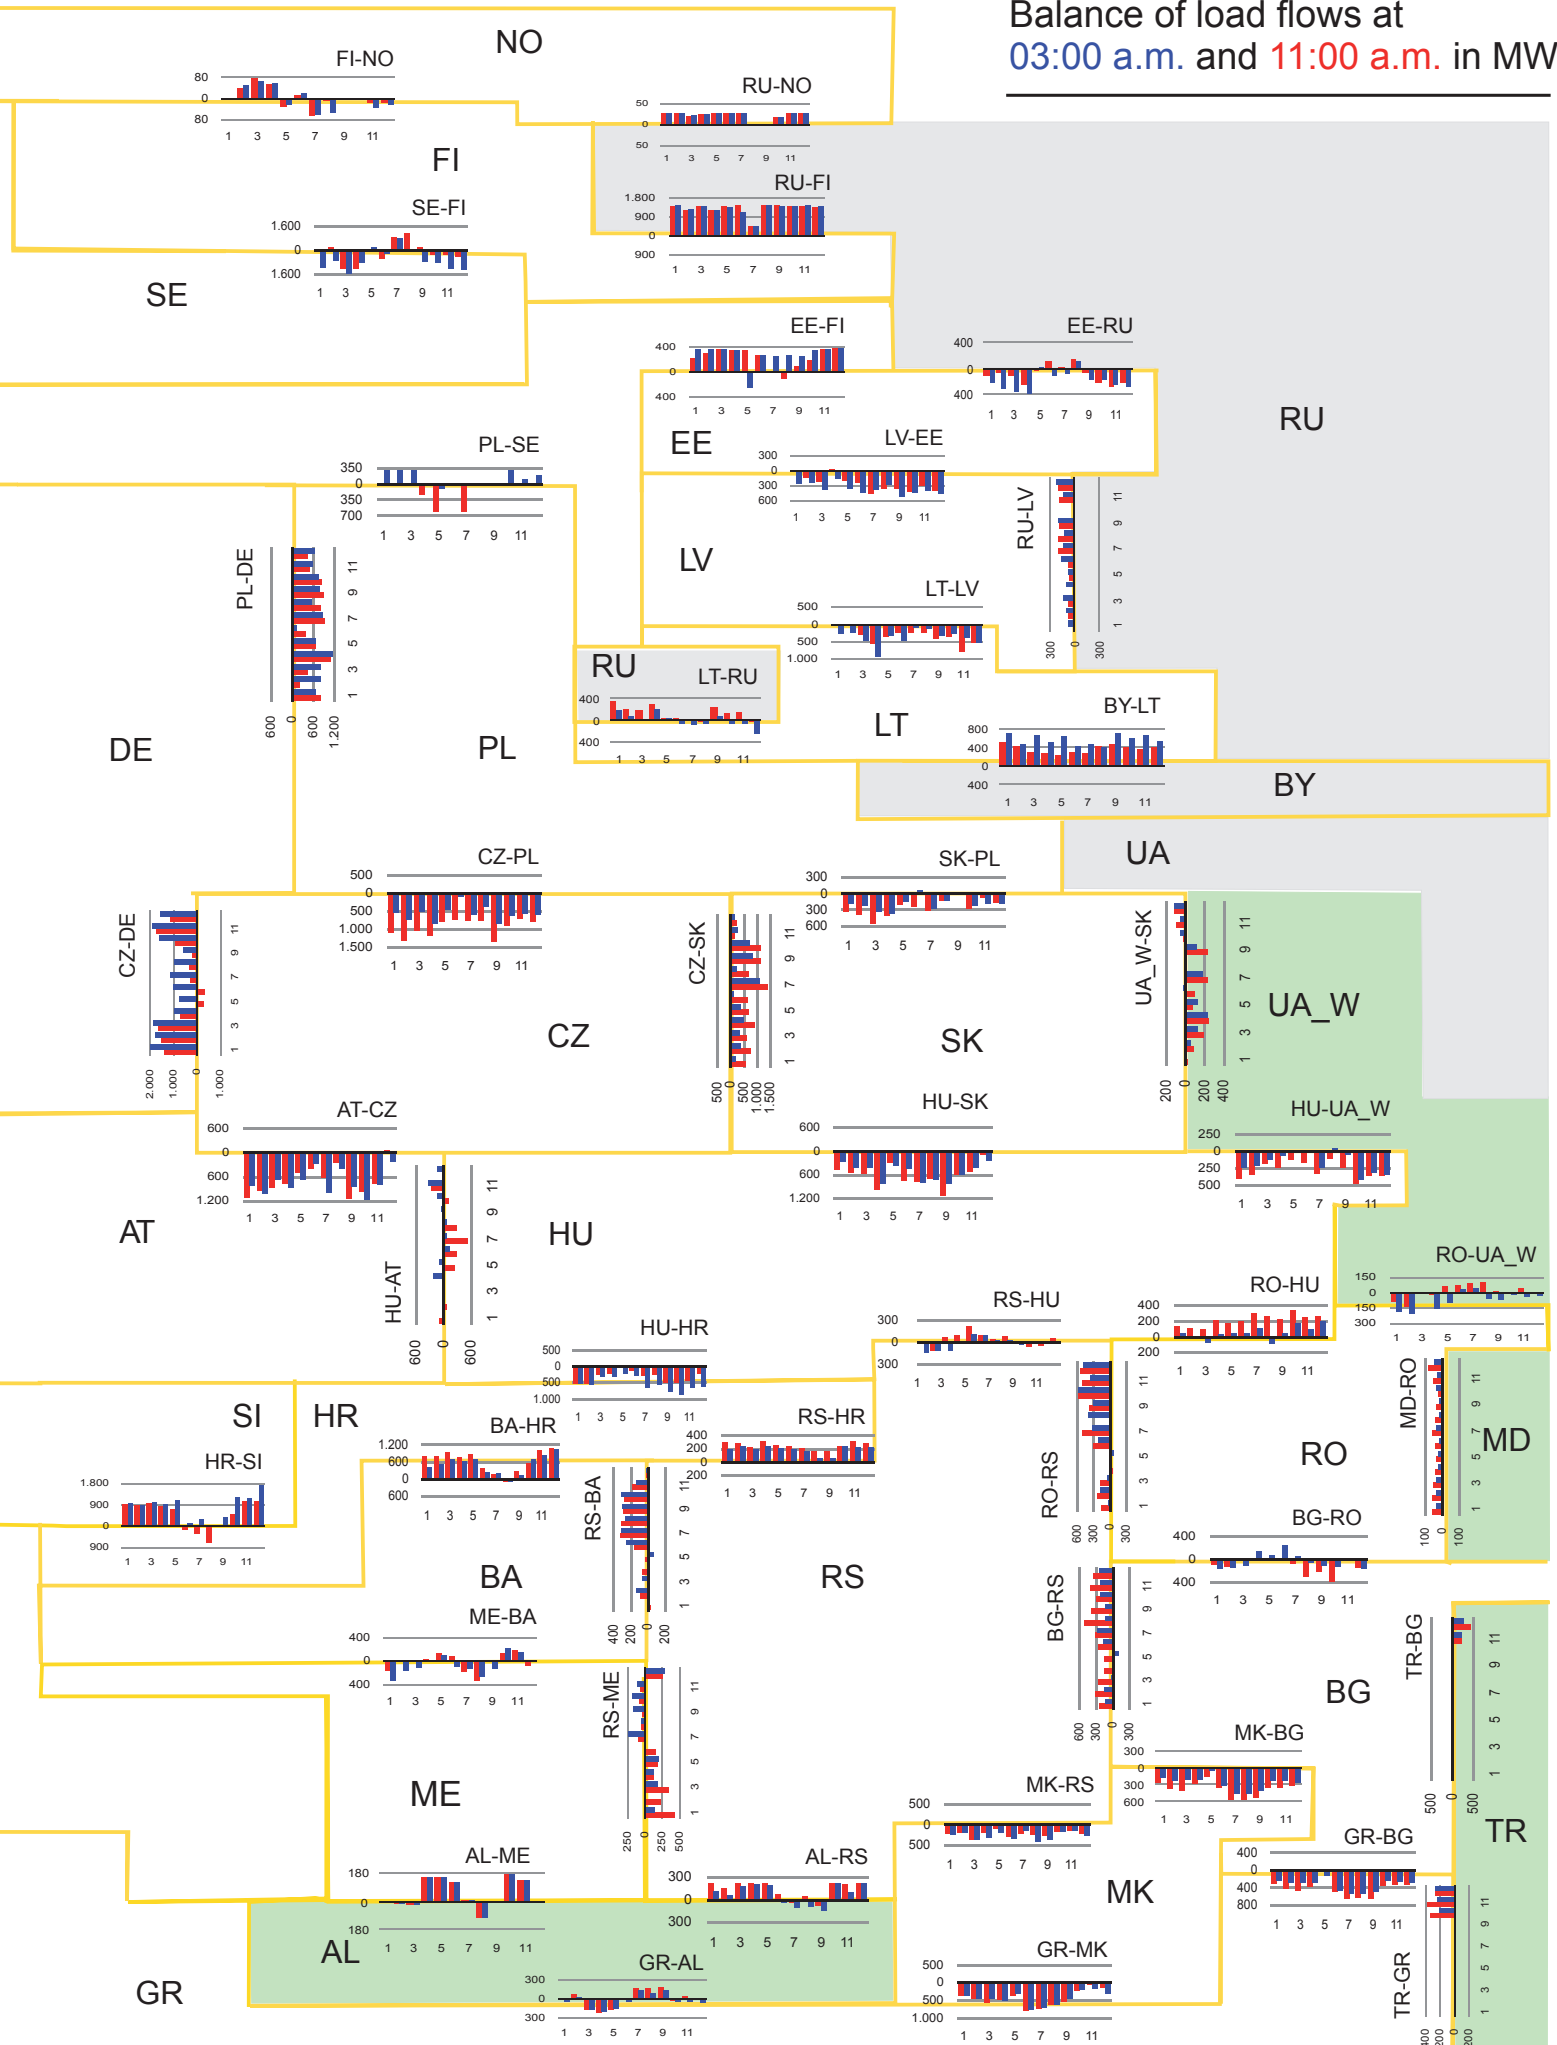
Balance of load flows at
03:00 a.m. and 11:00 a.m. in MW

NO
FI-NO
80
0
80
1 3 5 7 9 11

RU-NO
50
0
50
1 3 5 7 9 11

FI

RU-FI
1.800
900
0
900
1 3 5 7 9 11

SE-FI
1.600
0
1.600
1 3 5 7 9 11

SE

EE-FI
400
0
400
1 3 5 7 9 11

EE-RU
400
0
400
1 3 5 7 9 11

RU

EE

PL-SE
350
0
350
700
1 3 5 7 9 11

LV-EE
300
0
300
600
1 3 5 7 9 11

PL-DE
600 0 600 1.200
1 3 5 7 9 11

LV

RU-LV
300 0 300
1 3 5 7 9 11

LT-LV
500
0
500
1.000
1 3 5 7 9 11

RU
LT-RU
400
0
400
1 3 5 7 9 11

DE

PL

LT

BY-LT
800
400
0
400
1 3 5 7 9 11

BY

UA

CZ-PL
500
0
500
1.000
1.500
1 3 5 7 9 11

SK-PL
300
0
300
600
1 3 5 7 9 11

CZ-DE
2.000 1.000 0 1.000
1 3 5 7 9 11

CZ-SK
500 0 500 1.000 1.500
1 3 5 7 9 11

UA_W-SK
200 0 200 400
1 3 5 7 9 11

UA_W

CZ

SK

AT-CZ
600
0
600
1.200
1 3 5 7 9 11

HU-SK
600
0
600
1.200
1 3 5 7 9 11

HU-UA_W
250
0
250
500
1 3 5 7 9 11

AT

HU-AT
600 0 600
1 3 5 7 9 11

HU

RO-UA_W
150
0
150
300
1 3 5 7 9 11

RO-HU
400
200
0
200
1 3 5 7 9 11

RS-HU
300
0
300
1 3 5 7 9 11

HU-HR
500
0
500
1.000
1 3 5 7 9 11

SI

HR

MD-RO
100 0 100
1 3 5 7 9 11

MD

HR-SI
1.800
900
0
900
1 3 5 7 9 11

BA-HR
1.200
600
0
600
1 3 5 7 9 11

RS-HR
400
200
0
200
1 3 5 7 9 11

RO-RS
600 300 0 300
1 3 5 7 9 11

RO

RS-BA
400 200 0 200
1 3 5 7 9 11

BA

RS

BG-RO
400
0
400
1 3 5 7 9 11

ME-BA
400
0
400
1 3 5 7 9 11

BG-RS
600 300 0 300
1 3 5 7 9 11

TR-BG
500 0 500
1 3 5 7 9 11

BG

RS-ME
250 0 250 500
1 3 5 7 9 11

MK-BG
300
0
300
600
1 3 5 7 9 11

ME

MK-RS
500
0
500
1 3 5 7 9 11

TR

GR-BG
400
0
400
800
1 3 5 7 9 11

AL-ME
180
0
180
1 3 5 7 9 11

AL-RS
300
0
300
1 3 5 7 9 11

MK

AL

TR-GR
400 200 0 200
1 3 5 7 9 11

GR-AL
300
0
300
1 3 5 7 9 11

GR-MK
500
0
500
1.000
1 3 5 7 9 11

GR